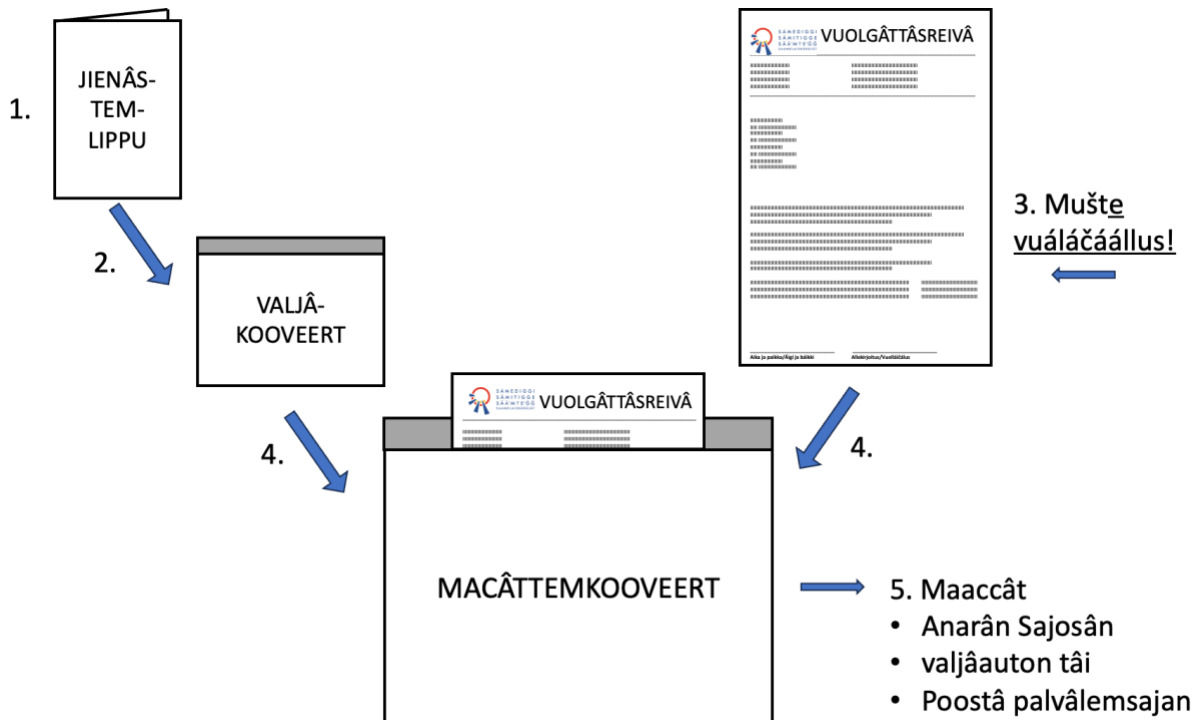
1.

JIENÂSTEMLIPPU

2.

VALJÂKOOVEERT

SÁMEDIGGI
SÄMITIGGE
SÄÄʹMTE'GGE
VUOLGÂTTÂSREIVÂ

Aika ja paikka/Äigi ja báiki

Allekirjoitus/Vuolláičála

3. Mušte vuáláčáállus!

4.

4.

SÁMEDIGGI
SÄMITIGGE
SÄÄʹMTE'GGE
VUOLGÂTTÂSREIVÂ

MACÂTTEMKOOVEERT

5. Maaccât
• Anarân Sajosân
• valjâauton tâi
• Poostâ palvâlemsajan